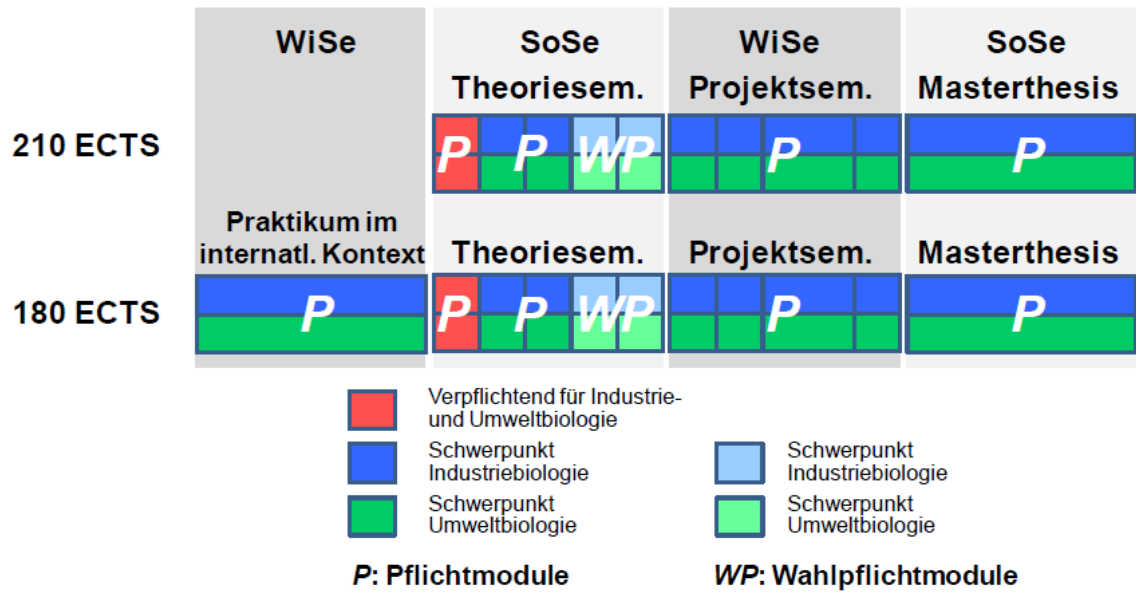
WiSe

SoSe
Theoriesem.

WiSe
Projektsem.

SoSe
Masterthesis

210 ECTS

P P WP

P

P

Praktikum im internatl. Kontext

Theoriesem.

Projektsem.

Masterthesis

180 ECTS

P

P P WP

P

P

Verpflichtend für Industrie- und Umweltbiologie

Schwerpunkt Industriebiologie

Schwerpunkt Umweltbiologie

Schwerpunkt Industriebiologie

Schwerpunkt Umweltbiologie

P: Pflichtmodule

WP: Wahlpflichtmodule